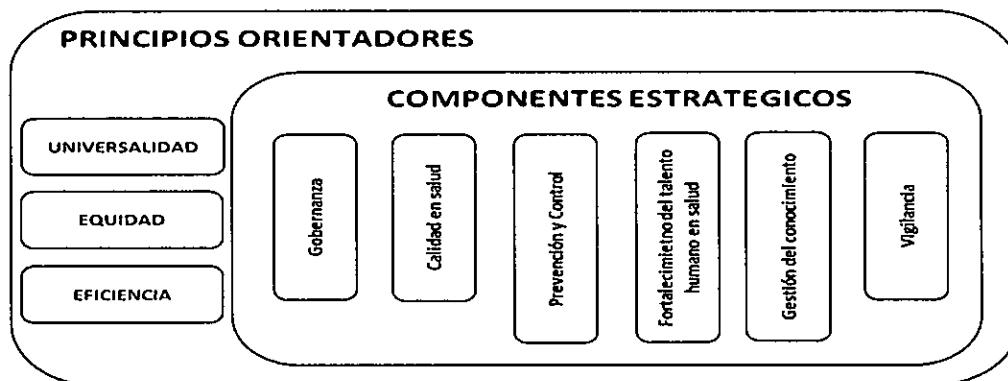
PRINCIPIOS ORIENTADORES

UNIVERSALIDAD

EQUIDAD

EFICIENCIA

COMPONENTES ESTRATEGICOS

Gobernanza

Calidad en salud

Prevención y Control

Fortalecimietnodel talento humano en salud

Gestión del conocimiento

Vigilanda